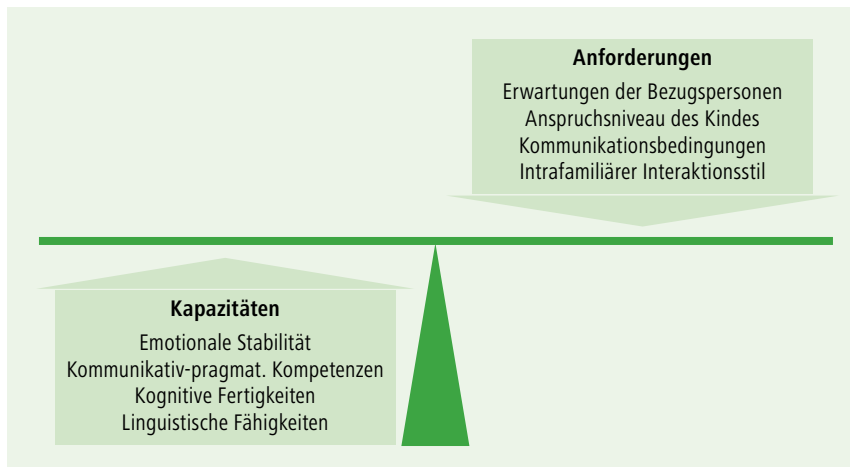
Anforderungen

Erwartungen der Bezugspersonen
Anspruchsniveau des Kindes
Kommunikationsbedingungen
Intrafamiliärer Interaktionsstil

Kapazitäten

Emotionale Stabilität
Kommunikativ-pragmat. Kompetenzen
Kognitive Fertigkeiten
Linguistische Fähigkeiten